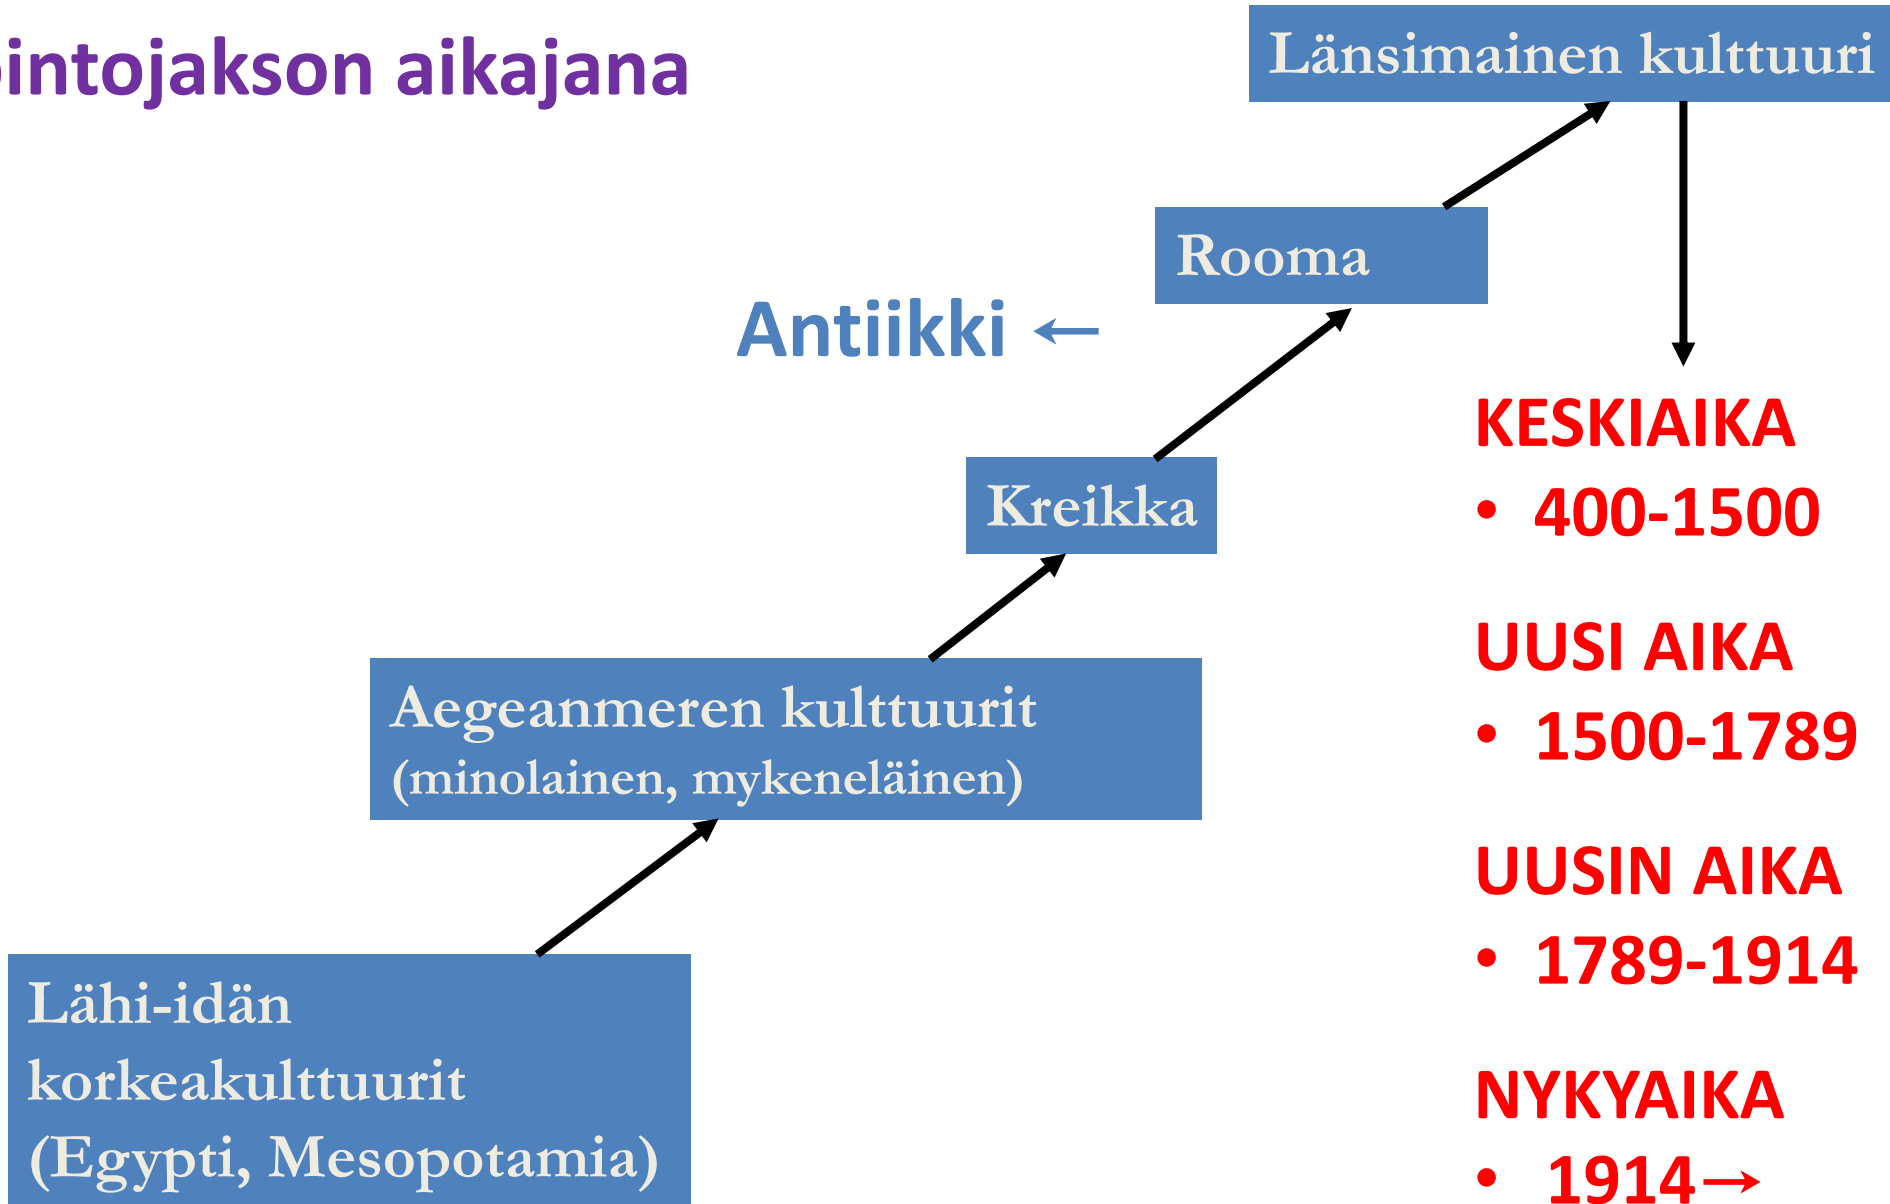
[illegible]intojakson aikajana

Länsimainen kulttuuri

Rooma

Antiikki ←

Kreikka

Aegeanmeren kulttuurit (minolainen, mykeneläinen)

Lähi-idän korkeakulttuurit (Egypti, Mesopotamia)

KESKIAIKA
• 400-1500

UUSI AIKA
• 1500-1789

UUSIN AIKA
• 1789-1914

NYKYAIKA
• 1914→